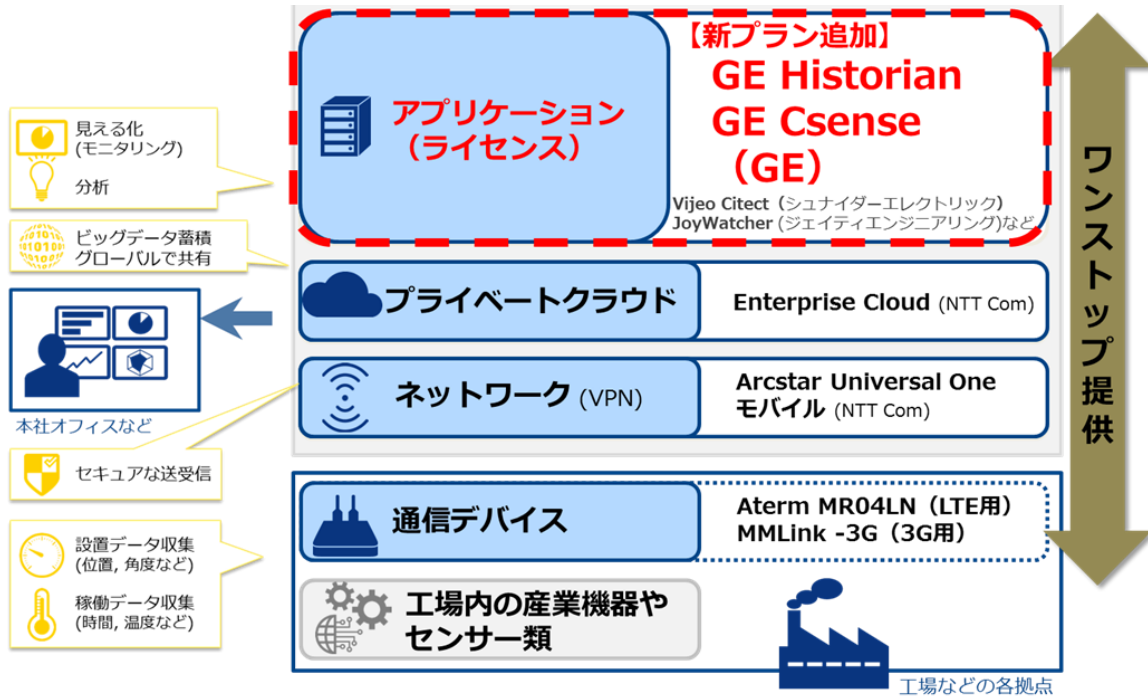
見える化
(モニタリング)

分析

ビッグデータ蓄積
グローバルで共有

本社オフィスなど

セキュアな送受信

設置データ収集
(位置, 角度など)

稼働データ収集
(時間, 温度など)

アプリケーション
（ライセンス）

【新プラン追加】
GE Historian
GE Csense
（GE）

Vijeo Citect（シュナイダーエレクトリック）
JoyWatcher（ジェイティエンジニアリング)など

プライベートクラウド

Enterprise Cloud (NTT Com)

ネットワーク (VPN)

Arcstar Universal One
モバイル (NTT Com)

通信デバイス

Aterm MR04LN（LTE用）
MMLink -3G（3G用）

工場内の産業機器や
センサー類

工場などの各拠点

ワンストップ提供